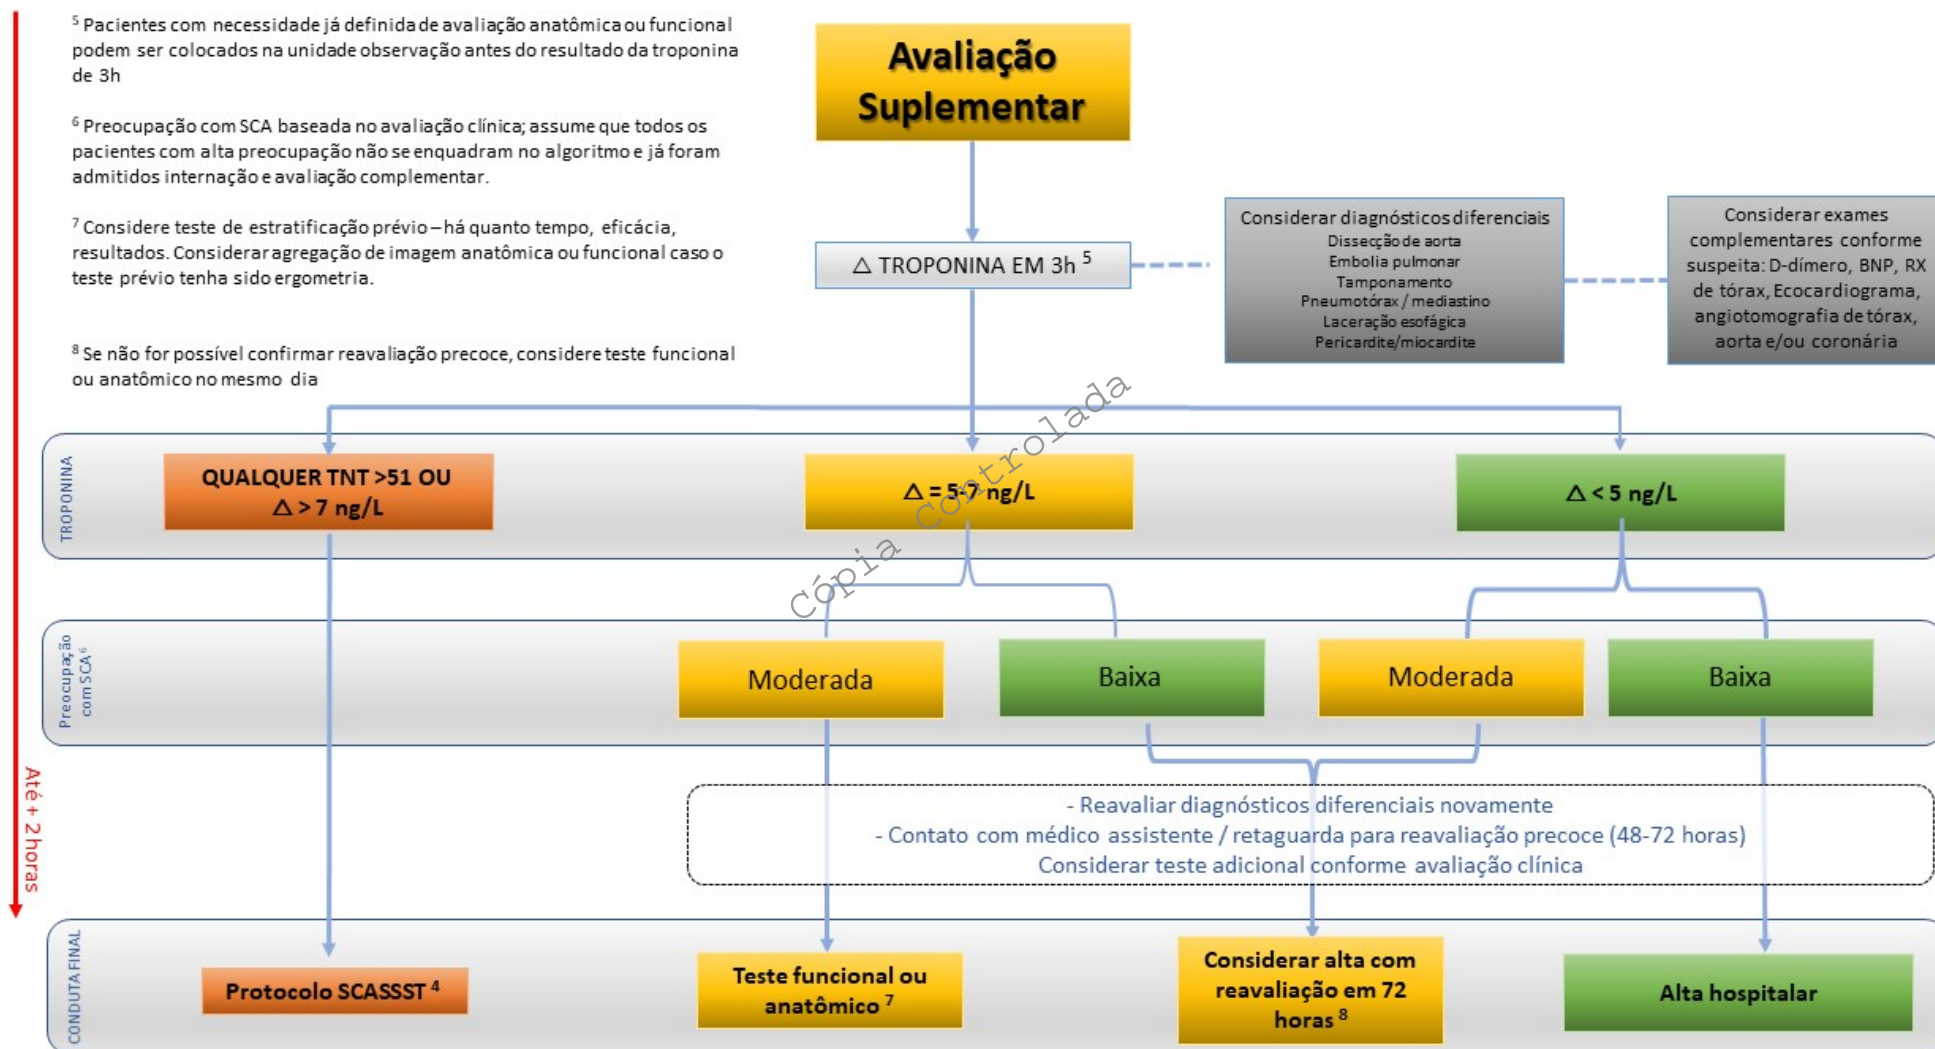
$^5$ Pacientes com necessidade já definida de avaliação anatômica ou funcional podem ser colocados na unidade observação antes do resultado da troponina de 3h

$^6$ Preocupação com SCA baseada no avaliação clínica; assume que todos os pacientes com alta preocupação não se enquadram no algoritmo e já foram admitidos internação e avaliação complementar.

$^7$ Considere teste de estratificação prévio – há quanto tempo, eficácia, resultados. Considerar agregação de imagem anatômica ou funcional caso o teste prévio tenha sido ergometria.

$^8$ Se não for possível confirmar reavaliação precoce, considere teste funcional ou anatômico no mesmo dia

Avaliação Suplementar

△ TROPONINA EM 3h $^5$

Considerar diagnósticos diferenciais
Dissecção de aorta
Embolia pulmonar
Tamponamento
Pneumotórax / mediastino
Laceração esofágica
Pericardite/miocardite

Considerar exames complementares conforme suspeita: D-dímero, BNP, RX de tórax, Ecocardiograma, angiotomografia de tórax, aorta e/ou coronária

TROPONINA

QUALQUER TNT >51 OU △ > 7 ng/L

△ = 5-7 ng/L

△ < 5 ng/L

Cópia controlada

Preocupação com SCA $^6$

Moderada

Baixa

Moderada

Baixa

Até + 2 horas

- Reavaliar diagnósticos diferenciais novamente
- Contato com médico assistente / retaguarda para reavaliação precoce (48-72 horas)
Considerar teste adicional conforme avaliação clínica

CONDUTA FINAL

Protocolo SCASSST $^4$

Teste funcional ou anatômico $^7$

Considerar alta com reavaliação em 72 horas $^8$

Alta hospitalar